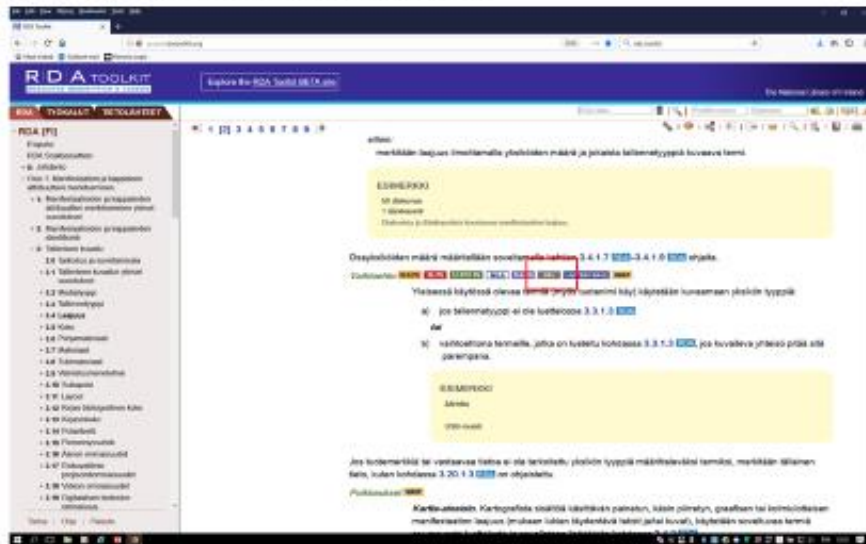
RDA TOOLKIT

Explore the RDA Toolkit BETA site

RDA  TYÖKALUT  RESURSSIT

RDA [FI]

merkitään laajuus ilmoittamalla yksiköiden määrä ja jokaista tallennetyyppiä kuvaava termi.

ESIMERKKI

Osayksiköiden määrä määritellään soveltamalla ohjeita 3.4.1.7–3.4.1.9 ohjeita.

Yleisessä käytössä olevan termin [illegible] käyttäminen kuvaamaan yksikön tyyppiä

a) jos tallennetyyppi ei ole luettelossa 3.3.1.3

tai

b) vaihtoehtona termeille, jotka on lueteltu kohdassa 3.3.1.3, jos kuvaileva yhteisö pitää sitä parempana.

ESIMERKKI

Jos tiedemerkistä tai vastaavasta lisätä ei ole tarkoitettu yksikön tyyppiä määrittelevässä termissä, merkitään tällainen tieto, kuten kohdassa 3.20.1.3 on ohjeistettu.

Kartta-aineisto. Kartografista sisältöä käsittävän painatun, käsin piirretyn, graafisen tai kolmiulotteisen manifestaation laajuus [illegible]